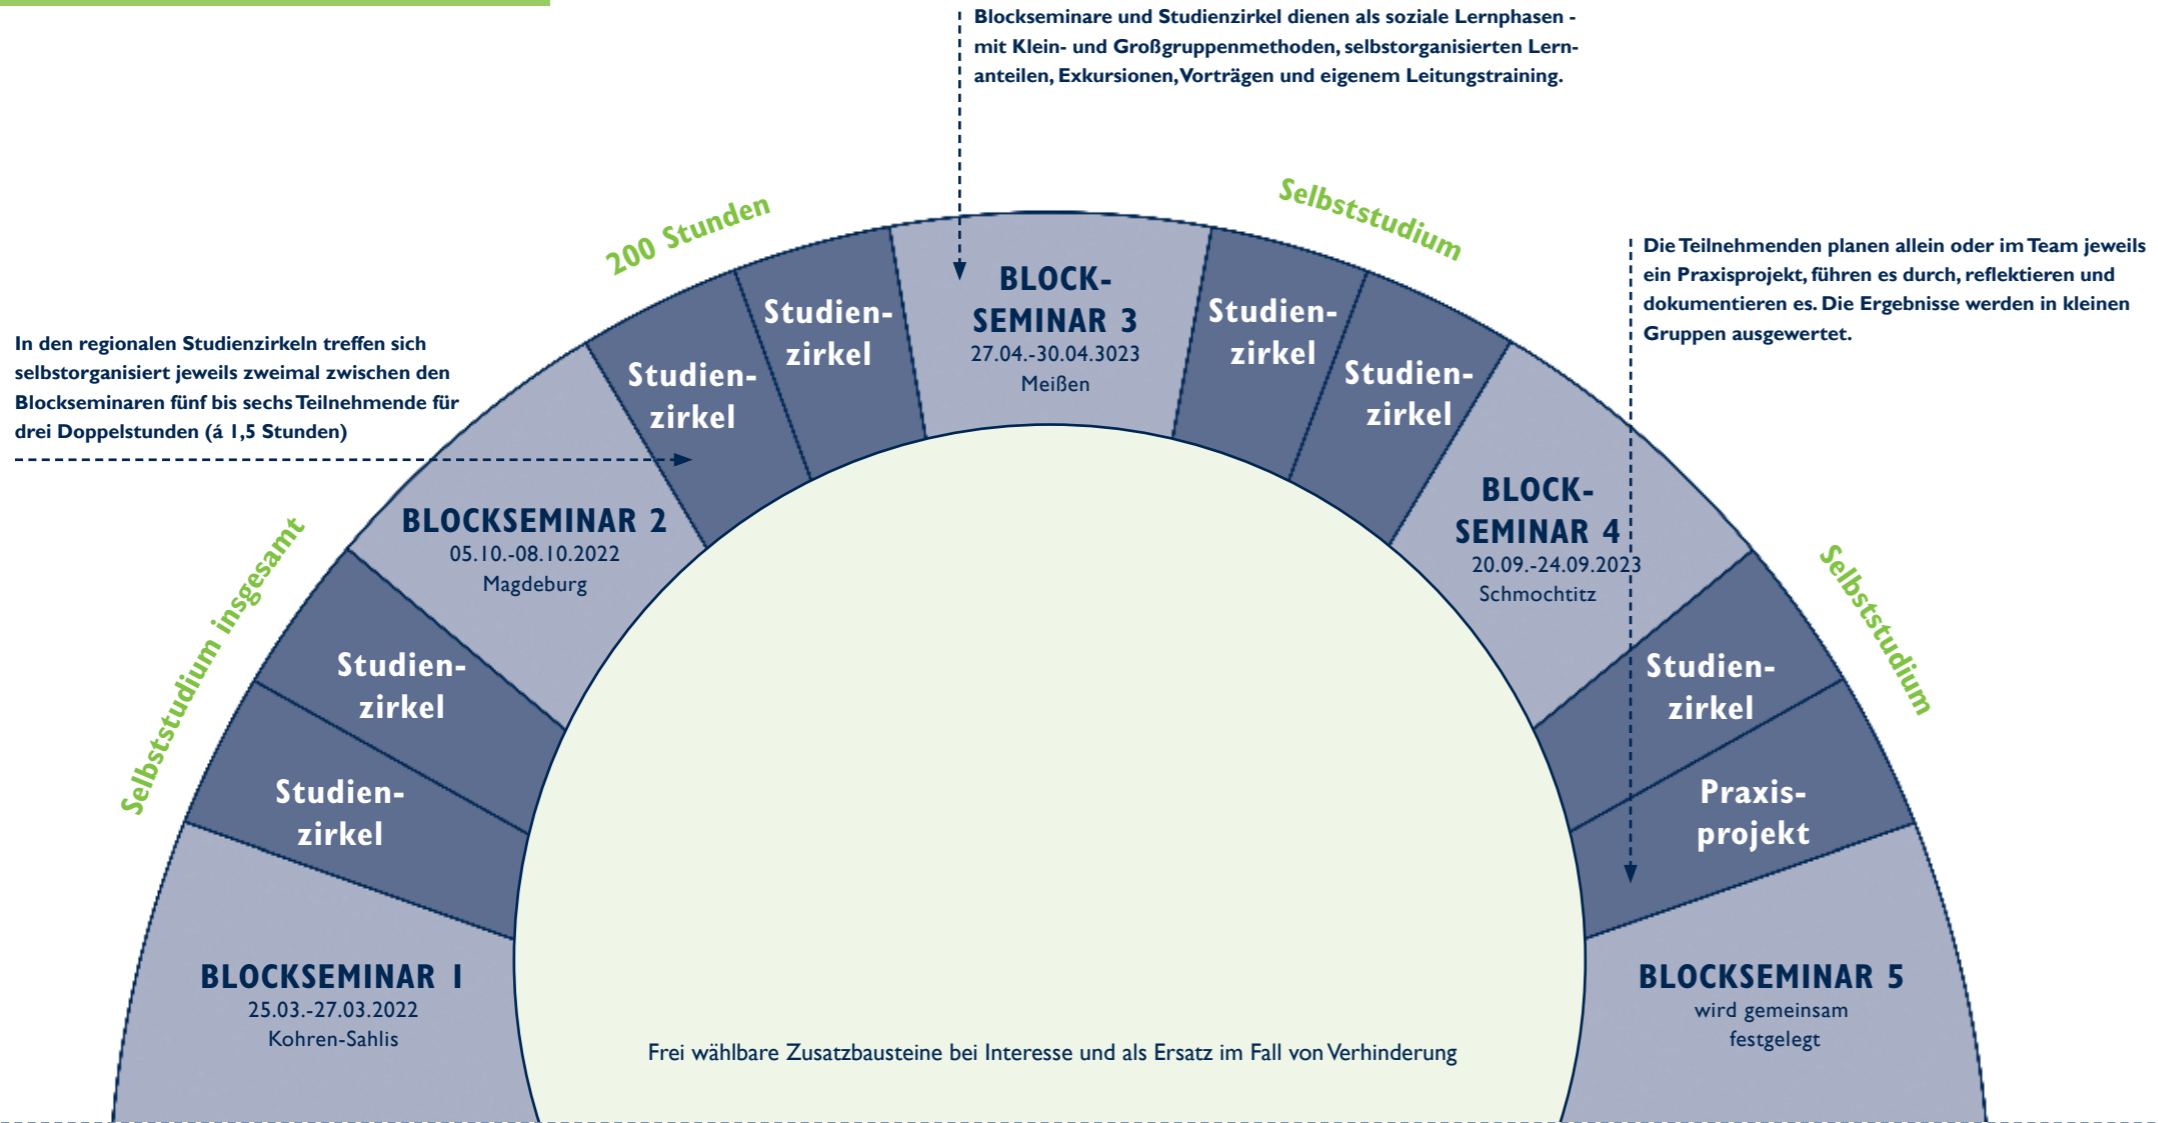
Blockseminare und Studienzirkel dienen als soziale Lernphasen - mit Klein- und Großgruppenmethoden, selbstorganisierten Lernanteilen, Exkursionen, Vorträgen und eigenem Leitungstraining.

In den regionalen Studienzirkeln treffen sich selbstorganisiert jeweils zweimal zwischen den Blockseminaren fünf bis sechs Teilnehmende für drei Doppelstunden (á 1,5 Stunden)

Die Teilnehmenden planen allein oder im Team jeweils ein Praxisprojekt, führen es durch, reflektieren und dokumentieren es. Die Ergebnisse werden in kleinen Gruppen ausgewertet.

Selbststudium insgesamt 200 Stunden

Selbststudium

Selbststudium

BLOCKSEMINAR 1
25.03.-27.03.2022
Kohren-Sahlis

Studienzirkel

Studienzirkel

BLOCKSEMINAR 2
05.10.-08.10.2022
Magdeburg

Studienzirkel

Studienzirkel

BLOCKSEMINAR 3
27.04.-30.04.3023
Meißen

Studienzirkel

Studienzirkel

BLOCKSEMINAR 4
20.09.-24.09.2023
Schmochtitz

Studienzirkel

Praxisprojekt

BLOCKSEMINAR 5
wird gemeinsam festgelegt

Frei wählbare Zusatzbausteine bei Interesse und als Ersatz im Fall von Verhinderung